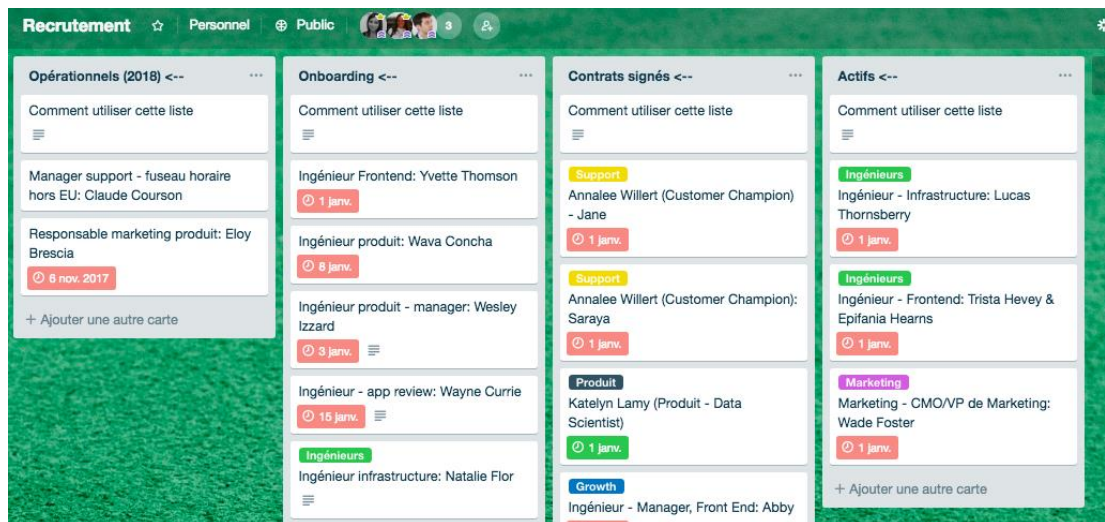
Recrutement ☆ Personnel ⊕ Public 3

Opérationnels (2018) <-- ...

Comment utiliser cette liste

Manager support - fuseau horaire hors EU: Claude Courson

Responsable marketing produit: Eloy Brescia

6 nov. 2017

+ Ajouter une autre carte

Onboarding <-- ...

Comment utiliser cette liste

Ingénieur Frontend: Yvette Thomson

1 janv.

Ingénieur produit: Wava Concha

8 janv.

Ingénieur produit - manager: Wesley Izzard

3 janv.

Ingénieur - app review: Wayne Currie

15 janv.

Ingénieurs

Ingénieur infrastructure: Natalie Flor

Contrats signés <-- ...

Comment utiliser cette liste

Support

Annalee Willert (Customer Champion) - Jane

1 janv.

Support

Annalee Willert (Customer Champion): Saraya

1 janv.

Produit

Katelyn Lamy (Produit - Data Scientist)

1 janv.

Growth

Ingénieur - Manager, Front End: Abby

Actifs <-- ...

Comment utiliser cette liste

Ingénieurs

Ingénieur - Infrastructure: Lucas Thornsberry

1 janv.

Ingénieurs

Ingénieur - Frontend: Trista Hevey & Epifania Hearns

1 janv.

Marketing

Marketing - CMO/VP de Marketing: Wade Foster

1 janv.

+ Ajouter une autre carte